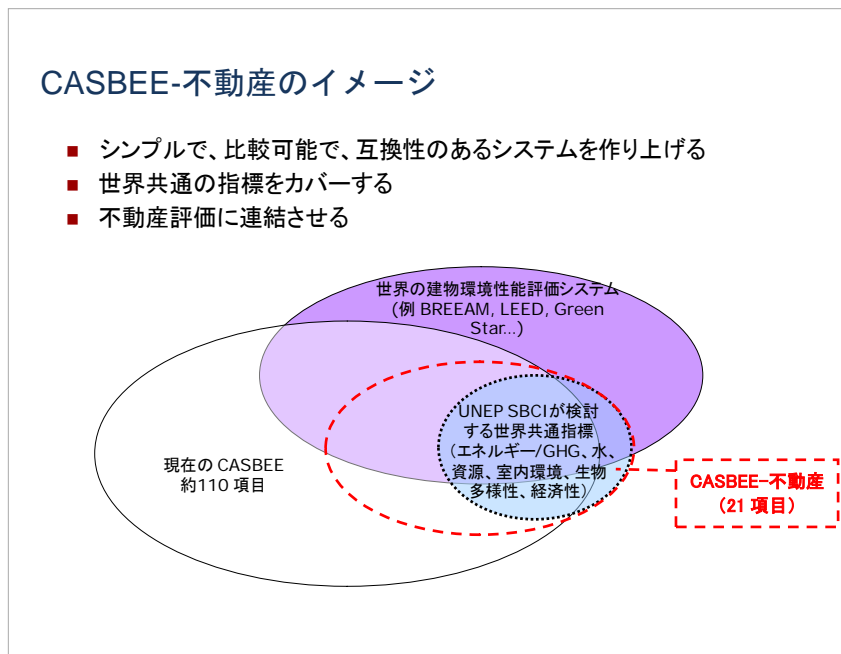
CASBEE-不動産のイメージ

- シンプルで、比較可能で、互換性のあるシステムを作り上げる
- 世界共通の指標をカバーする
- 不動産評価に連結させる

世界の建物環境性能評価システム（例 BREEAM, LEED, Green Star...）

UNEP SBCIが検討する世界共通指標（エネルギー/GHG、水、資源、室内環境、生物多様性、経済性）

現在の CASBEE 約110 項目

CASBEE-不動産（21 項目）